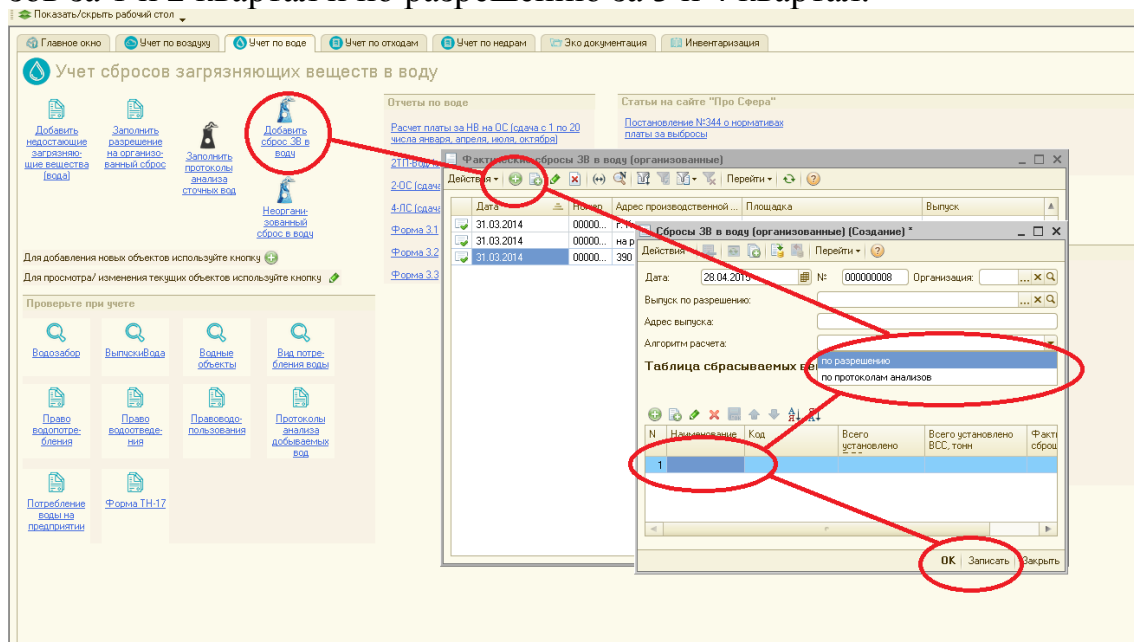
Показать/скрыть рабочий стол

Главное окно | Учет по воздуху | Учет по воде | Учет по отходам | Учет по недрам | Эко документация | Инвентаризация

Учет сбросов загрязняющих веществ в воду

Добавить недостающие загрязняющие вещества (вода)

Заполнить разрешение на организованный сброс

Заполнить протоколы анализа сточных вод

Добавить сброс ЗВ в воду

Неорганизованный сброс в воду

Для добавления новых объектов используйте кнопку

Для просмотра/ изменения текущих объектов используйте кнопку

Проверьте при учете

Водозабор | ВыпускиВода | Водные объекты | Вид потребления воды

Право водопотребления | Право водоотведения | Правоводопользования | Протоколы анализа добываемых вод

Потребление воды на предприятии | Форма ТН-17

Отчеты по воде

Расчет платы за НВ на ОС (сдача с 1 по 20 числа января, апреля, июля, октября)

2ТП-вод

2-ОС (сдача

4-ПС (сдача

Форма 3.1

Форма 3.2

Форма 3.3

Статьи на сайте "Про Сфера"

Постановление №344 о нормативах платы за выбросы

Фактические сбросы ЗВ в воду (организованные)

Действия | Перейти

| Дата | Номер | Адрес производственной ... | Площадка | Выпуск |
|---|---|---|---|---|
| 31.03.2014 | 00000... | г. | | |
| 31.03.2014 | 00000... | на р | | |
| 31.03.2014 | 00000... | 390 | | |

Сбросы ЗВ в воду (организованные) (Создание) *

Действия | Перейти

Дата: 28.04.2013 | №: 000000008 | Организация:

Выпуск по разрешению:

Адрес выпуска:

Алгоритм расчета:

по разрешению

по протоколам анализов

Таблица сбрасываемых ве

| N | Наименование | Код | Всего установлено | Всего установлено ВСС, тонн | Факт сброс |
|---|---|---|---|---|---|
| 1 | | | | | |

OK | Записать | Закрыть